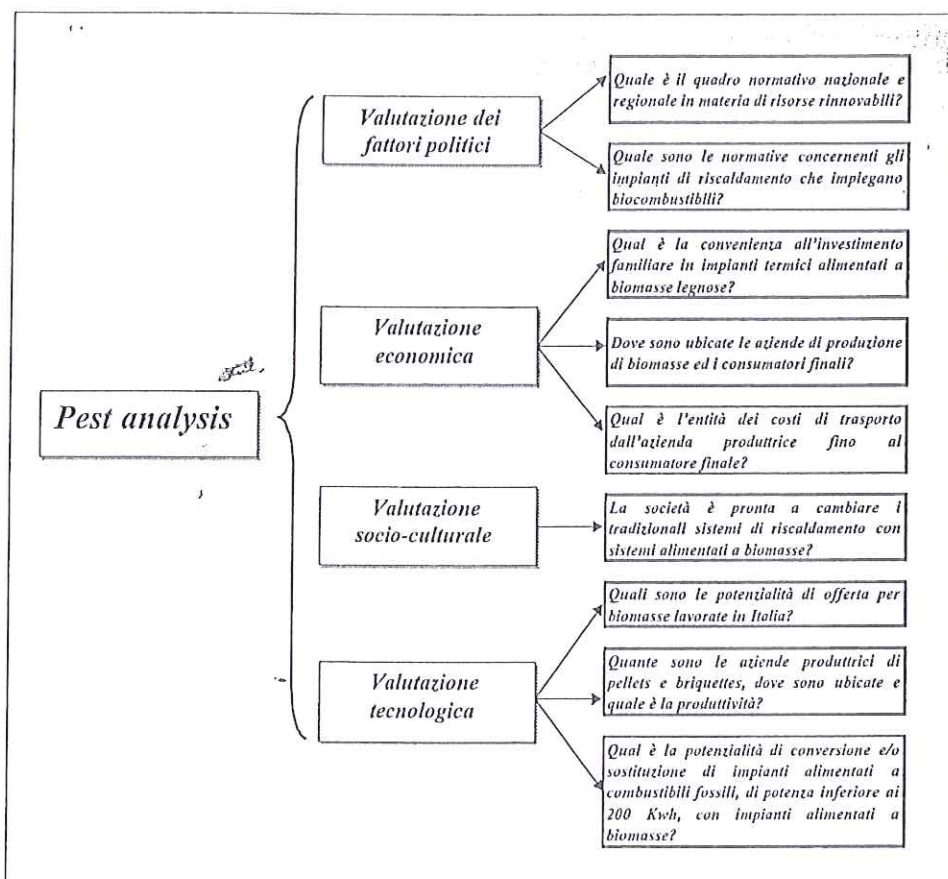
Pest analysis

Valutazione dei fattori politici

Quale è il quadro normativo nazionale e regionale in materia di risorse rinnovabili?

Quale sono le normative concernenti gli impianti di riscaldamento che impiegano biocombustibili?

Valutazione economica

Qual è la convenienza all'investimento familiare in impianti termici alimentati a biomasse legnose?

Dove sono ubicate le aziende di produzione di biomasse ed i consumatori finali?

Qual è l'entità dei costi di trasporto dall'azienda produttrice fino al consumatore finale?

Valutazione socio-culturale

La società è pronta a cambiare i tradizionali sistemi di riscaldamento con sistemi alimentati a biomasse?

Valutazione tecnologica

Quali sono le potenzialità di offerta per biomasse lavorate in Italia?

Quante sono le aziende produttrici di pellets e briquettes, dove sono ubicate e quale è la produttività?

Qual è la potenzialità di conversione e/o sostituzione di impianti alimentati a combustibili fossili, di potenza inferiore ai 200 Kwh, con impianti alimentati a biomasse?